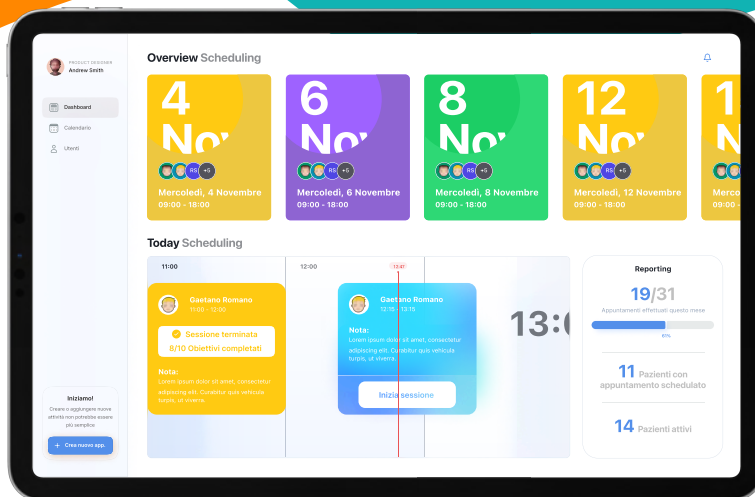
PRODUCT DESIGNER
Andrew Smith

Dashboard
Calendario
Utenti

Iniziamo!
Creare o aggiungere nuove attività non potrebbe essere più semplice
+ Crea nuovo app.

Overview Scheduling

4 No
RS +5
Mercoledì, 4 Novembre
09:00 - 18:00

6 No
RS +5
Mercoledì, 6 Novembre
09:00 - 18:00

8 No
RS +5
Mercoledì, 8 Novembre
09:00 - 18:00

12 No
RS +5
Mercoledì, 12 Novembre
09:00 - 18:00

1
Merc
09:0

Today Scheduling

11:00
12:00
12:47

Gaetano Romano
11:00 - 12:00
Sessione terminata
8/10 Obiettivi completati
Nota:
Lorem ipsum dolor sit amet, consectetur adipiscing elit. Curabitur quis vehicula turpis, ut viverra.

Gaetano Romano
12:15 - 13:15
Nota:
Lorem ipsum dolor sit amet, consectetur adipiscing elit. Curabitur quis vehicula turpis, ut viverra.
Inizia sessione

13:

Reporting
19/31
Appuntamenti effettuati questo mese
60%
11 Pazienti con appuntamento schedulato
14 Pazienti attivi